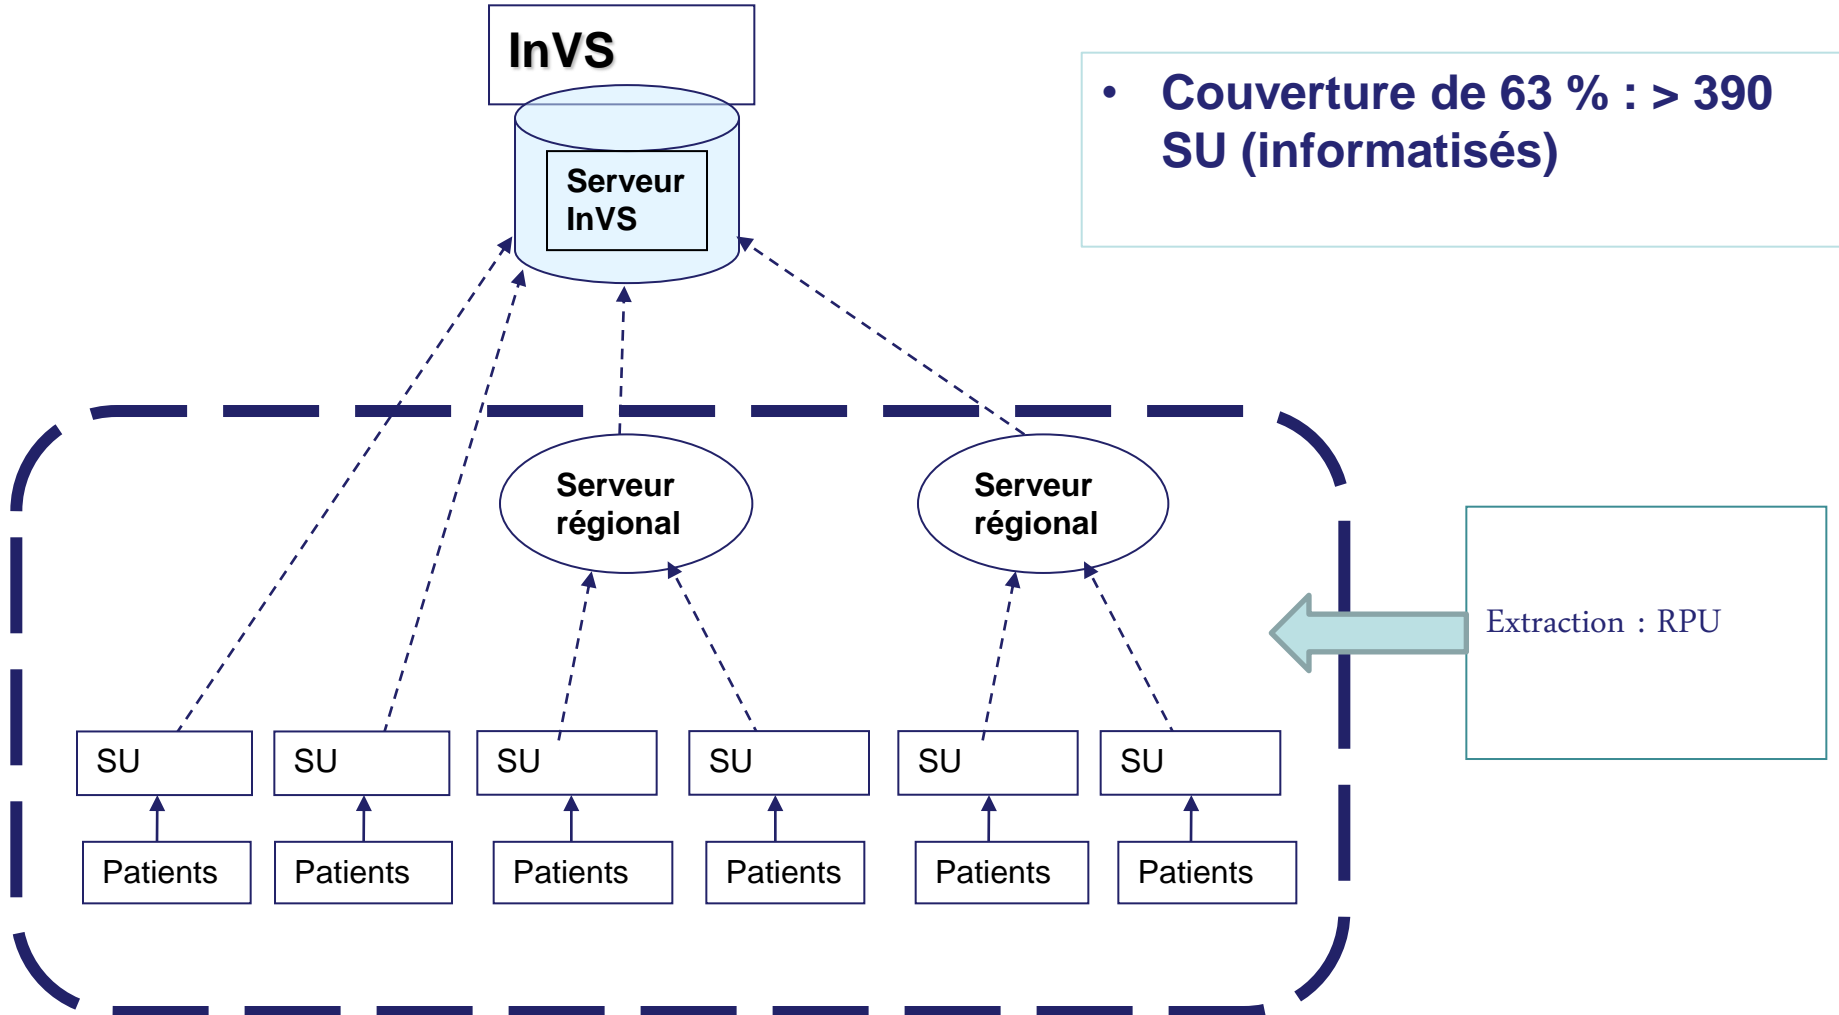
InVS

Serveur InVS

• Couverture de 63 % : > 390 SU (informatisés)

Serveur régional

Serveur régional

Extraction : RPU

SU

SU

SU

SU

SU

SU

Patients

Patients

Patients

Patients

Patients

Patients